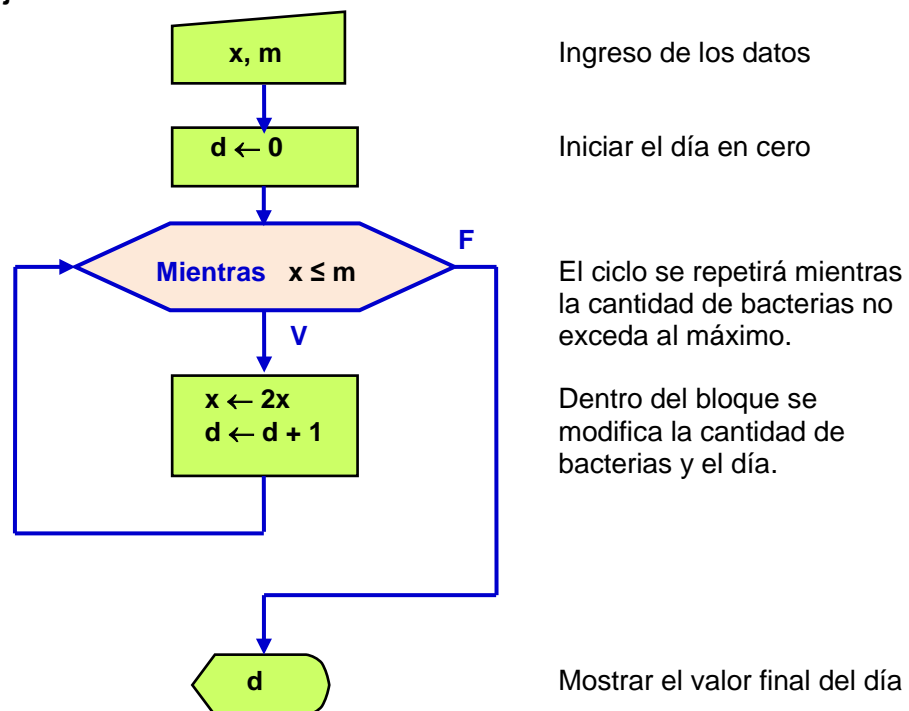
x, m

Ingreso de los datos

$d \leftarrow 0$

Iniciar el día en cero

Mientras $x \leq m$

F

V

El ciclo se repetirá mientras la cantidad de bacterias no exceda al máximo.

$x \leftarrow 2x$
$d \leftarrow d + 1$

Dentro del bloque se modifica la cantidad de bacterias y el día.

d

Mostrar el valor final del día